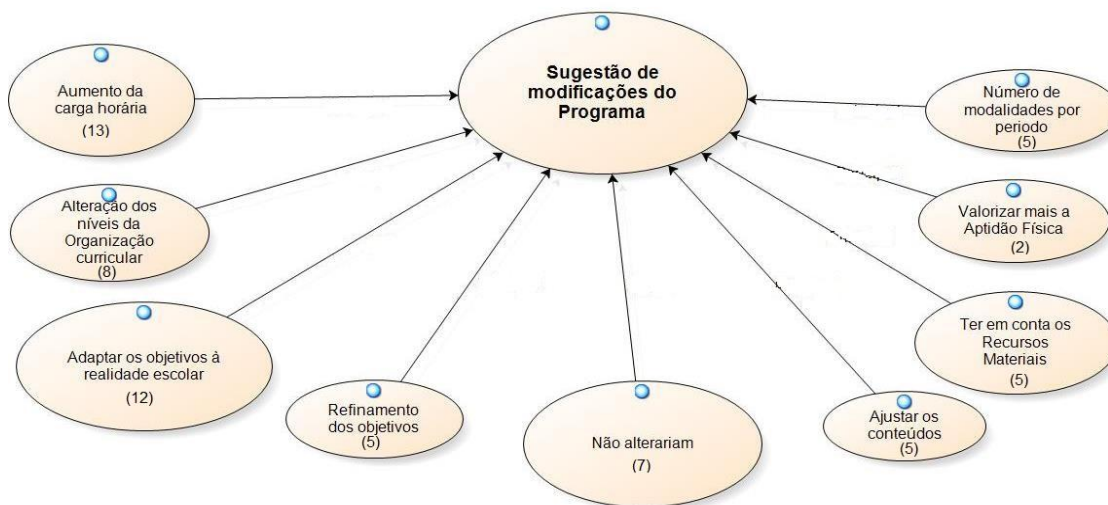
Sugestão de modificações do Programa

Aumento da carga horária
(13)

Alteração dos níveis da Organização curricular
(8)

Adaptar os objetivos à realidade escolar
(12)

Refinamento dos objetivos
(5)

Não alterariam
(7)

Ajustar os conteúdos
(5)

Ter em conta os Recursos Materiais
(5)

Valorizar mais a Aptidão Física
(2)

Número de modalidades por periodo
(5)